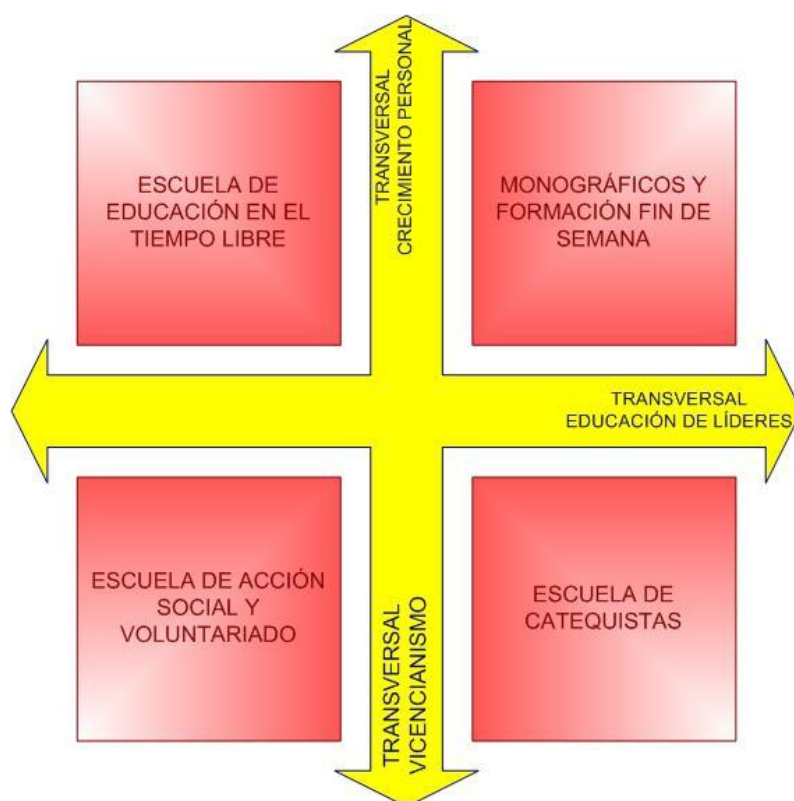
ESCUELA DE EDUCACIÓN EN EL TIEMPO LIBRE

TRANSVERSAL CRECIMIENTO PERSONAL

MONOGRÁFICOS Y FORMACIÓN FIN DE SEMANA

TRANSVERSAL EDUCACIÓN DE LÍDERES

ESCUELA DE ACCIÓN SOCIAL Y VOLUNTARIADO

TRANSVERSAL VICENCIANISMO

ESCUELA DE CATEQUISTAS